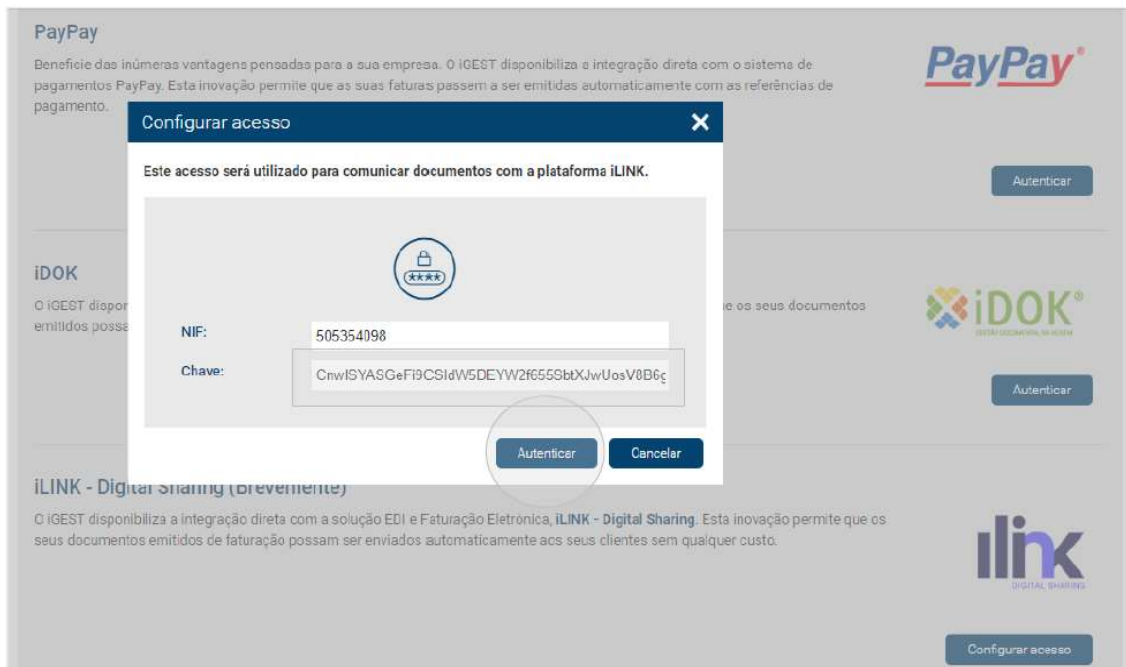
PayPay

Beneficie das inúmeras vantagens pensadas para a sua empresa. O iGEST disponibiliza a integração direta com o sistema de pagamentos PayPay. Esta inovação permite que as suas faturas passem a ser emitidas automaticamente com as referências de pagamento.

PayPay®

Autenticar

iDOK

O iGEST dispor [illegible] e os seus documentos emitidos possa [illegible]

iDOK®

Autenticar

iLINK - Digital Sharing (Brevemente)

O iGEST disponibiliza a integração direta com a solução EDI e Faturação Eletrónica, iLINK - Digital Sharing. Esta inovação permite que os seus documentos emitidos de faturação possam ser enviados automaticamente aos seus clientes sem qualquer custo.

ilink
DIGITAL SHARING

Configurar acesso

Configurar acesso

Este acesso será utilizado para comunicar documentos com a plataforma iLINK.

****

NIF: 505354098

Chave: CnwISYASGeFi9CSIdW5DEYW2f655SbtXJwUosV8B6ç

Autenticar

Cancelar